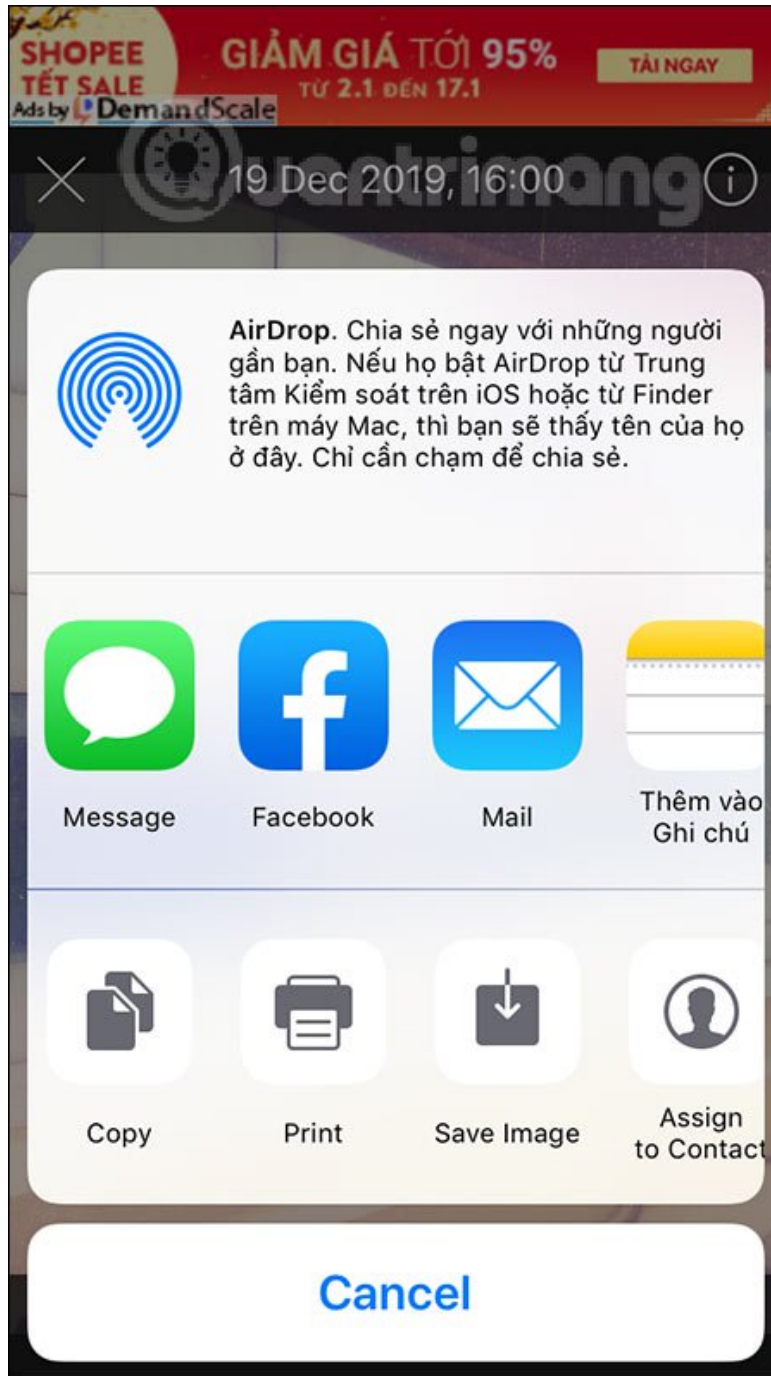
SHOPEE TẾT SALE
GIẢM GIÁ TỚI 95%
TỪ 2.1 ĐẾN 17.1
TẢI NGAY
Ads by DemandScale

Quantrimang

19 Dec 2019, 16:00

AirDrop. Chia sẻ ngay với những người gần bạn. Nếu họ bật AirDrop từ Trung tâm Kiểm soát trên iOS hoặc từ Finder trên máy Mac, thì bạn sẽ thấy tên của họ ở đây. Chỉ cần chạm để chia sẻ.

Message

Facebook

Mail

Thêm vào Ghi chú

Copy

Print

Save Image

Assign to Contact

Cancel